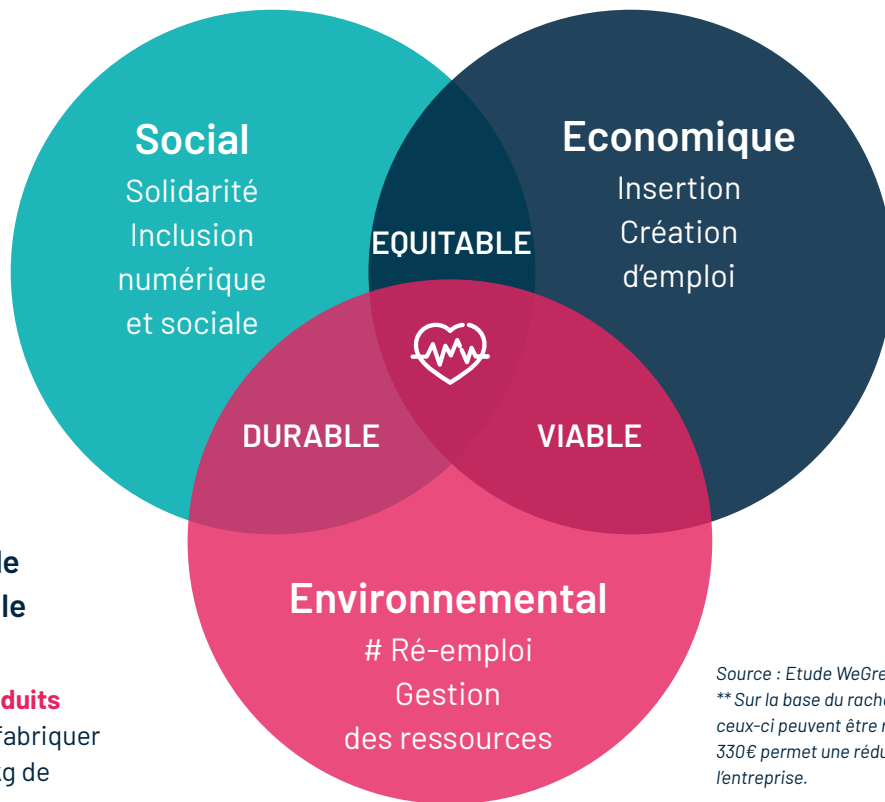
Social
Solidarité
Inclusion
numérique
et sociale

Economique
Insertion
Création
d'emploi

EQUITABLE

DURABLE

VIABLE

Environnemental
# Ré-emploi
Gestion
des ressources

le
le

duits
fabriquer
kg de

Source : Etude WeGre
** Sur la base du rach
ceux-ci peuvent être r
330€ permet une rédu
l'entreprise.